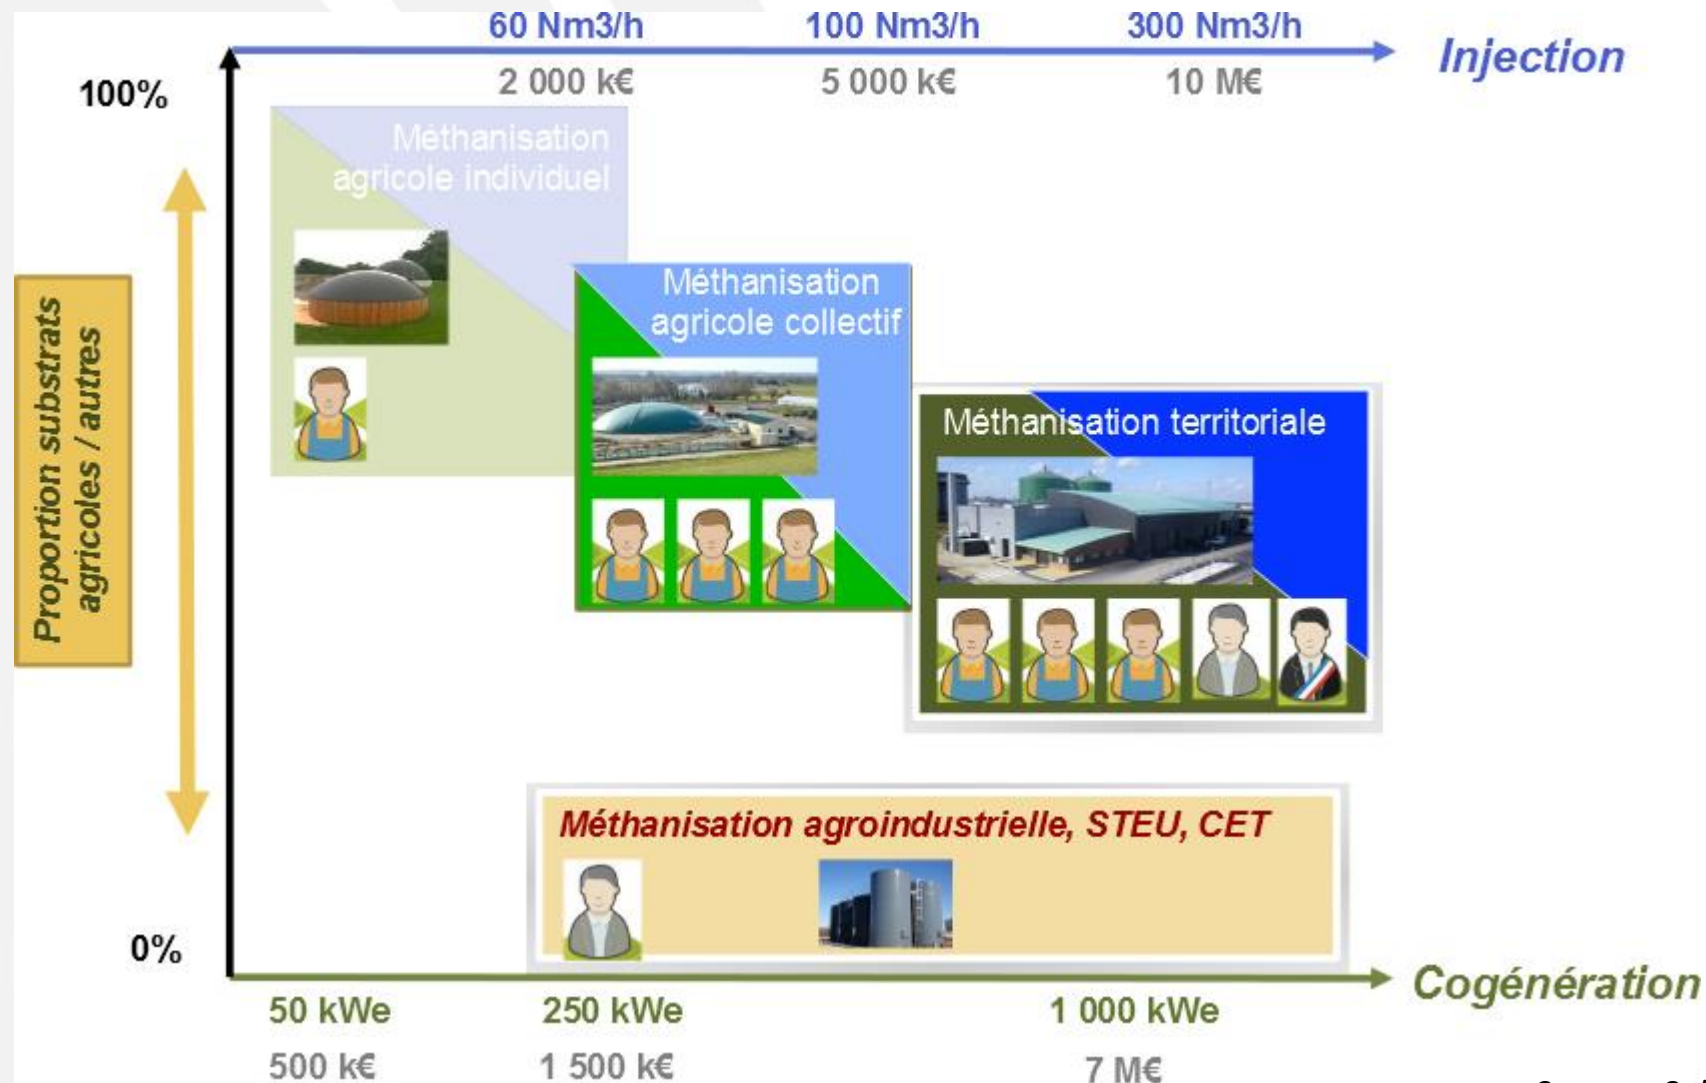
60 Nm3/h
2 000 k€

100 Nm3/h
5 000 k€

300 Nm3/h
10 M€

Injection

100%

Proportion substrats agricoles / autres

Méthanisation agricole individuel

Méthanisation agricole collectif

Méthanisation territoriale

Méthanisation agroindustrielle, STEU, CET

0%

Cogénération

50 kWe
500 k€

250 kWe
1 500 k€

1 000 kWe
7 M€